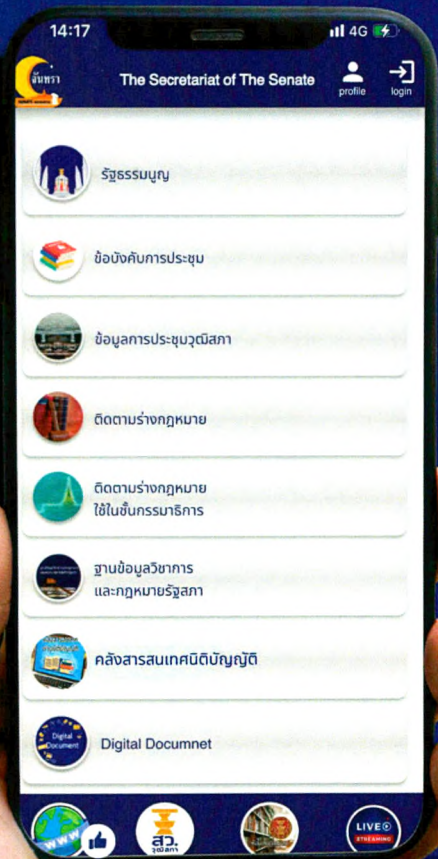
14:17
4G

จันทรา

The Secretariat of The Senate

profile

login

รัฐธรรมนูญ

ข้อบังคับการประชุม

ข้อมูลการประชุมวุฒิสภา

ติดตามร่างกฎหมาย

ติดตามร่างกฎหมาย
ใช้ในชั้นกรรมาธิการ

ฐานข้อมูลวิชาการ
และกฎหมายรัฐสภา

คลังสารสนเทศนิติบัญญัติ

Digital Document

Digital Documnet

www

สว.
วุฒิสภา

LIVE
STREAMING